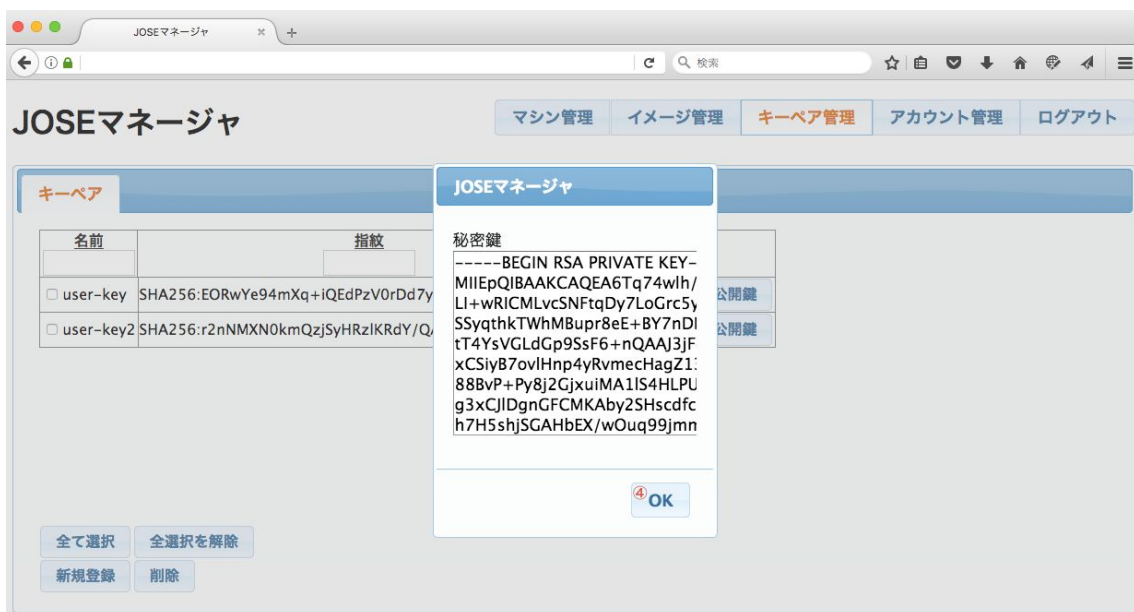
JOSEマネージャ ×

検索

JOSEマネージャ

マシン管理 イメージ管理 キーペア管理 アカウント管理 ログアウト

キーペア

| 名前 | 指紋 | |
|---|---|---|
| user-key | SHA256:EORwYe94mXq+iQEdPzV0rDd7y | 公開鍵 |
| user-key2 | SHA256:r2nNMXN0kmQzjSyHRzlKRdY/Q/ | 公開鍵 |

全て選択 全選択を解除
新規登録 削除

JOSEマネージャ

秘密鍵
-----BEGIN RSA PRIVATE KEY-
MIIEpQIBAAKCAQEA6Tq74wlh/
Ll+wRICMLvcSNFtqDy7LoGrc5y
SSyqthkTWhMBupr8eE+BY7nDI
tT4YsVGLdGp9SsF6+nQAAJ3jF
xCSiyB7ovlHnp4yRvmecHagZ1
88BvP+Py8j2GjxuiMA1lS4HLPU
g3xCJlDgnGFCMKAby2SHscdfc
h7H5shjSGAHbEX/wOuq99jmn

④OK